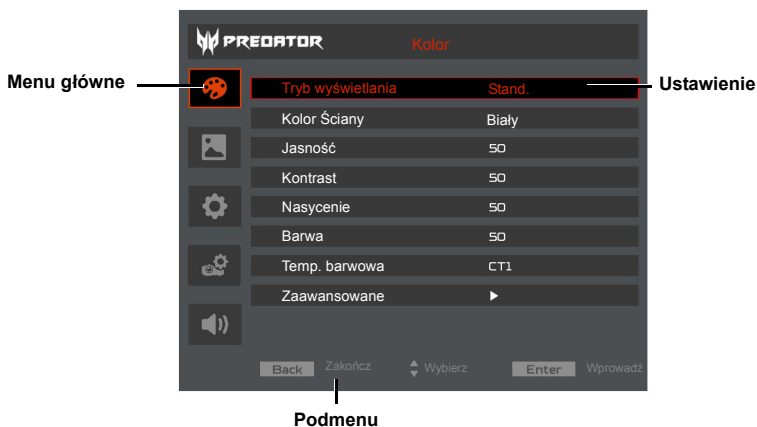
PREDATOR Kolor

Menu główne

Ustawienie

| | |
|---|---|
| Tryb wyświetlania | Stand. |
| Kolor Ściany | Biały |
| Jasność | 50 |
| Kontrast | 50 |
| Nasycenie | 50 |
| Barwa | 50 |
| Temp. barwowa | CT1 |
| Zaawansowane | ► |

Back Zakończ ⇕ Wybierz Enter Wprowadź

Podmenu